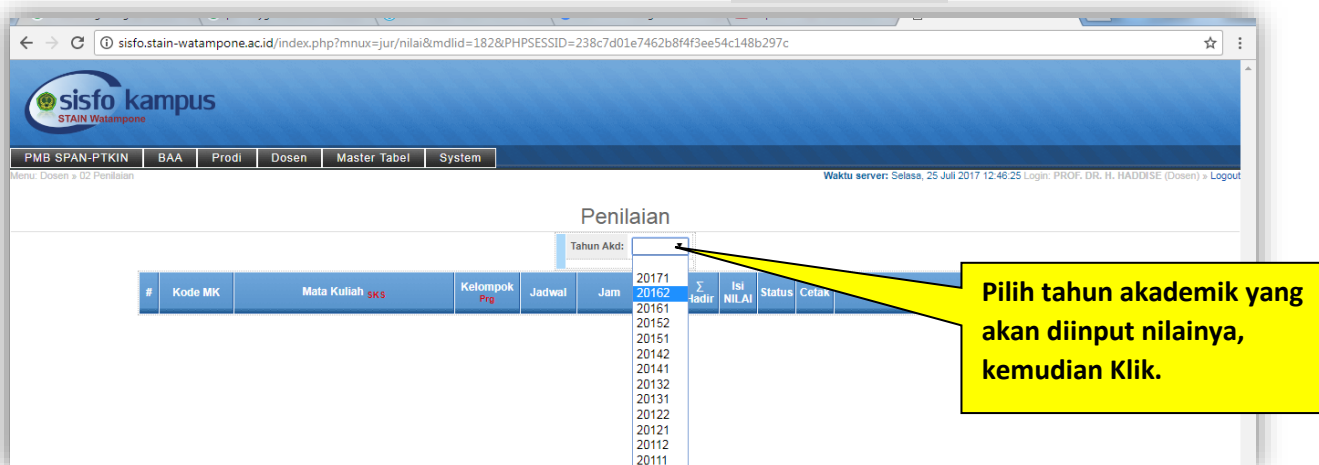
sisfo.stain-watampone.ac.id/index.php?mnux=jur/nilai&mdlid=182&PHPSESSID=238c7d01e7462b8f4f3ee54c148b297c

sisfo kampus
STAIN Watampone

PMB SPAN-PTKIN | BAA | Prodi | Dosen | Master Tabel | System

Menu: Dosen » 02 Penilaian

Waktu server: Selasa, 25 Juli 2017 12:46:25 Login: PROF. DR. H. HADDISE (Dosen) » Logout

Penilaian

Tahun Akd:

| # | Kode MK | Mata Kuliah SKS | Kelompok Prg | Jadwal | Jam | | Σ Hadir | Isi NILAI | Status | Cetak |
|---|---|---|---|---|---|---|---|---|---|---|

20171
20162
20161
20152
20151
20142
20141
20132
20131
20122
20121
20112
20111

Pilih tahun akademik yang akan diinput nilainya, kemudian Klik.